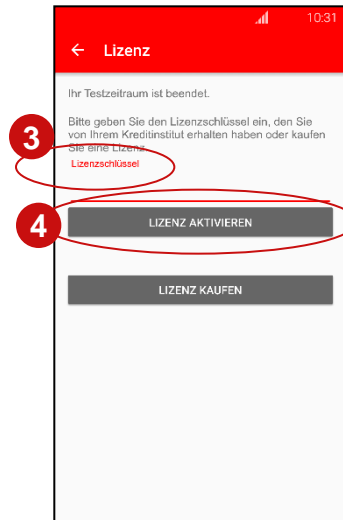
10:31

← Lizenz

Ihr Testzeitraum ist beendet.

Bitte geben Sie den Lizenzschlüssel ein, den Sie von Ihrem Kreditinstitut erhalten haben oder kaufen Sie eine Lizenz.

3

Lizenzschlüssel

4

LIZENZ AKTIVIEREN

LIZENZ KAUFEN